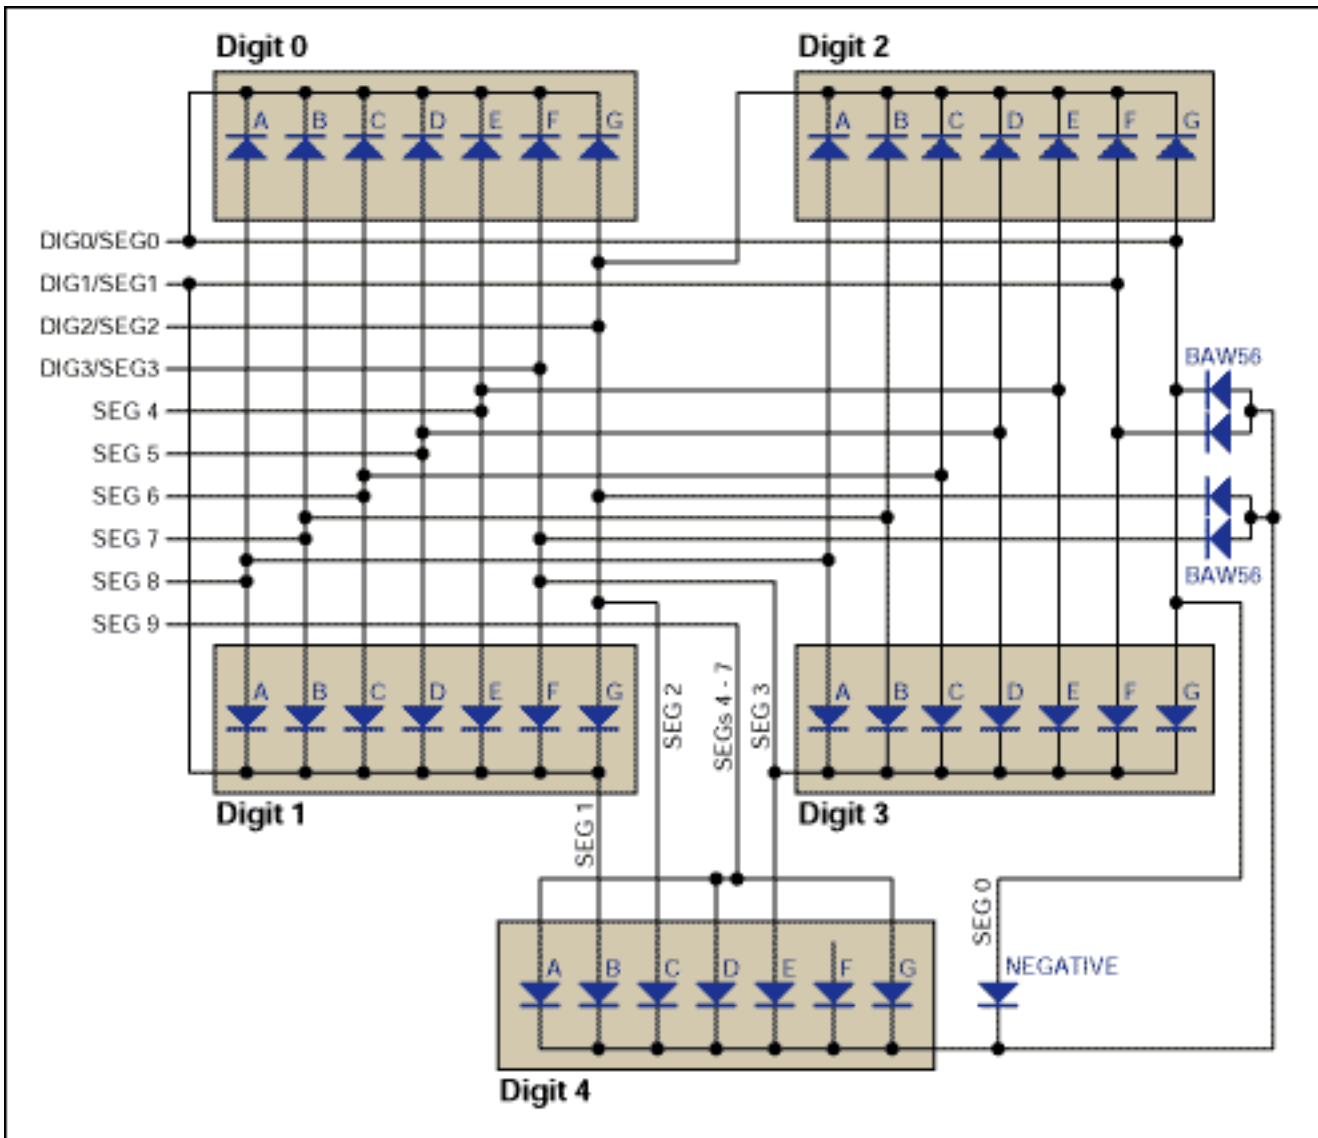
Digit 0

A B C D E F G

Digit 2

A B C D E F G

DIG0/SEG0
DIG1/SEG1
DIG2/SEG2
DIG3/SEG3
SEG 4
SEG 5
SEG 6
SEG 7
SEG 8
SEG 9

BAW56

BAW56

A B C D E F G

SEG 2

SEGs 4 - 7

SEG 3

A B C D E F G

Digit 1

Digit 3

SEG 1

SEG 0

NEGATIVE

A B C D E F G

Digit 4